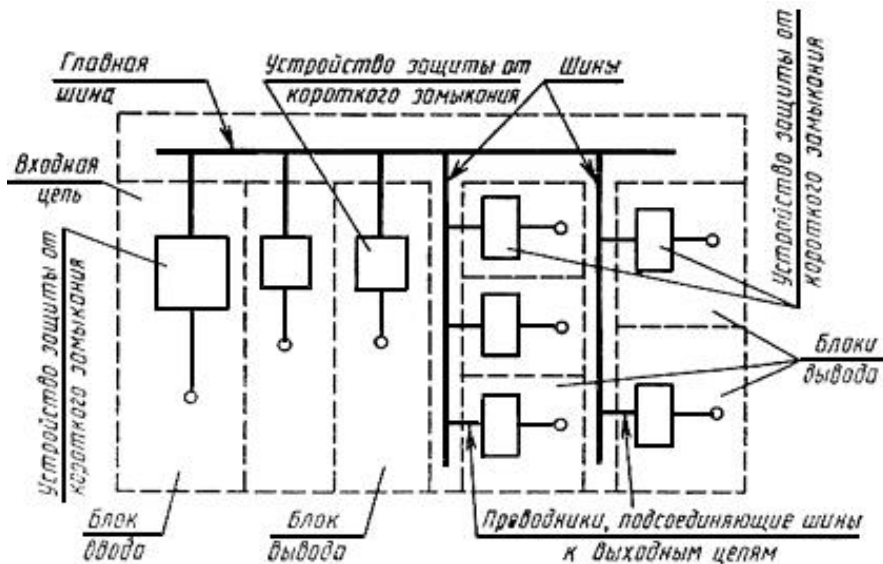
Главная шина

Устройство защиты от короткого замыкания

Шины

Устройство защиты от короткого замыкания

Входная цепь

Устройство защиты от короткого замыкания

Блоки вывода

Блок ввода

Блок вывода

Проводники, подсоединяющие шины к выходным цепям